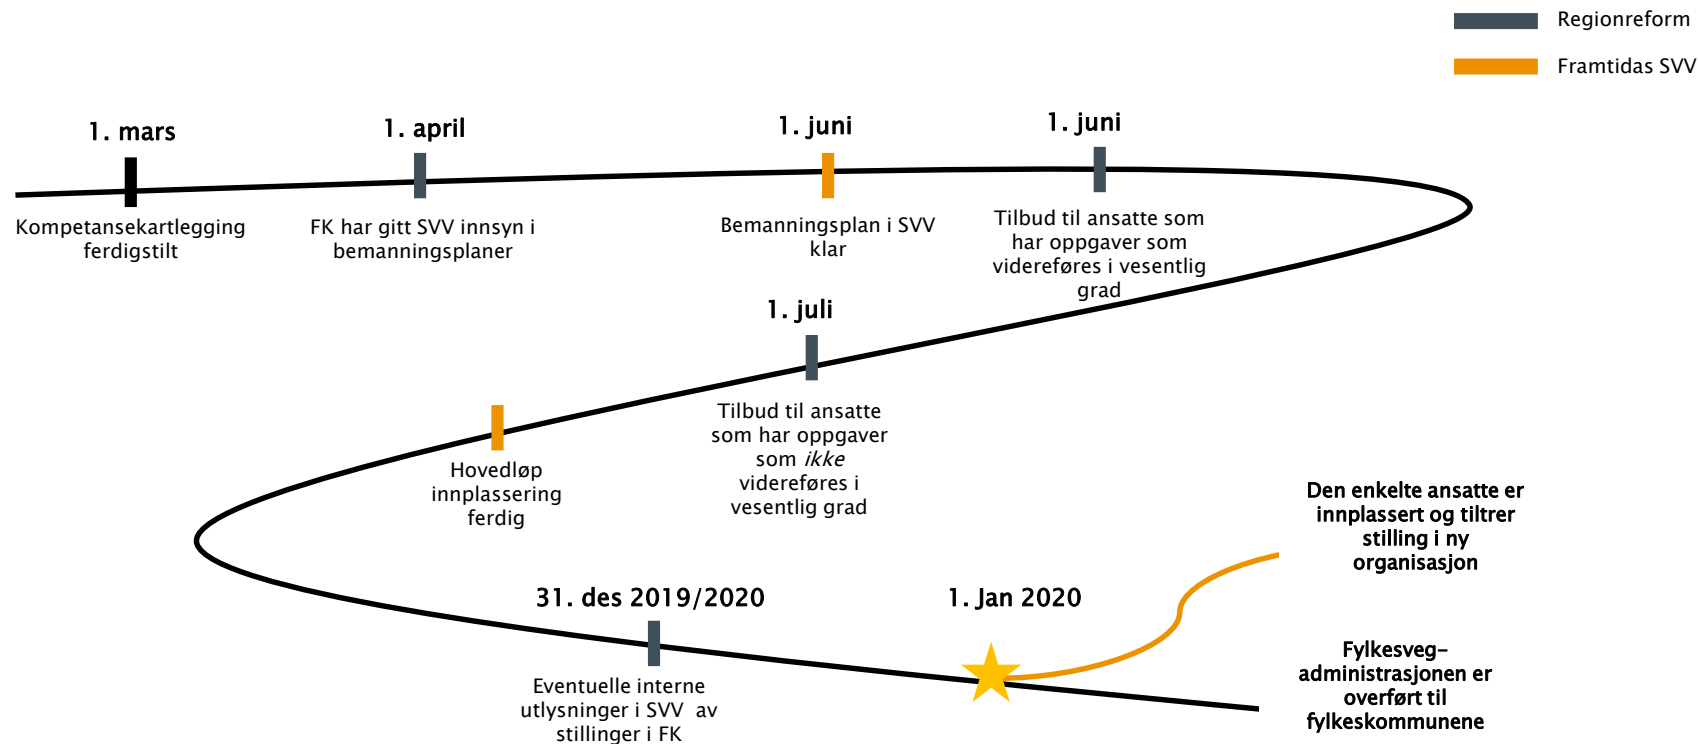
Regionreform

Framtidas SVV

1. mars

Kompetansekartlegging ferdigstilt

1. april

FK har gitt SVV innsyn i bemanningsplaner

1. juni

Bemanningsplan i SVV klar

1. juni

Tilbud til ansatte som har oppgaver som videreføres i vesentlig grad

1. juli

Tilbud til ansatte som har oppgaver som *ikke* videreføres i vesentlig grad

Hovedløp innplassering ferdig

Den enkelte ansatte er innplassert og tiltrer stilling i ny organisasjon

31. des 2019/2020

Eventuelle interne utlysninger i SVV av stillinger i FK

1. Jan 2020

Fylkesveg-administrasjonen er overført til fylkeskommunene